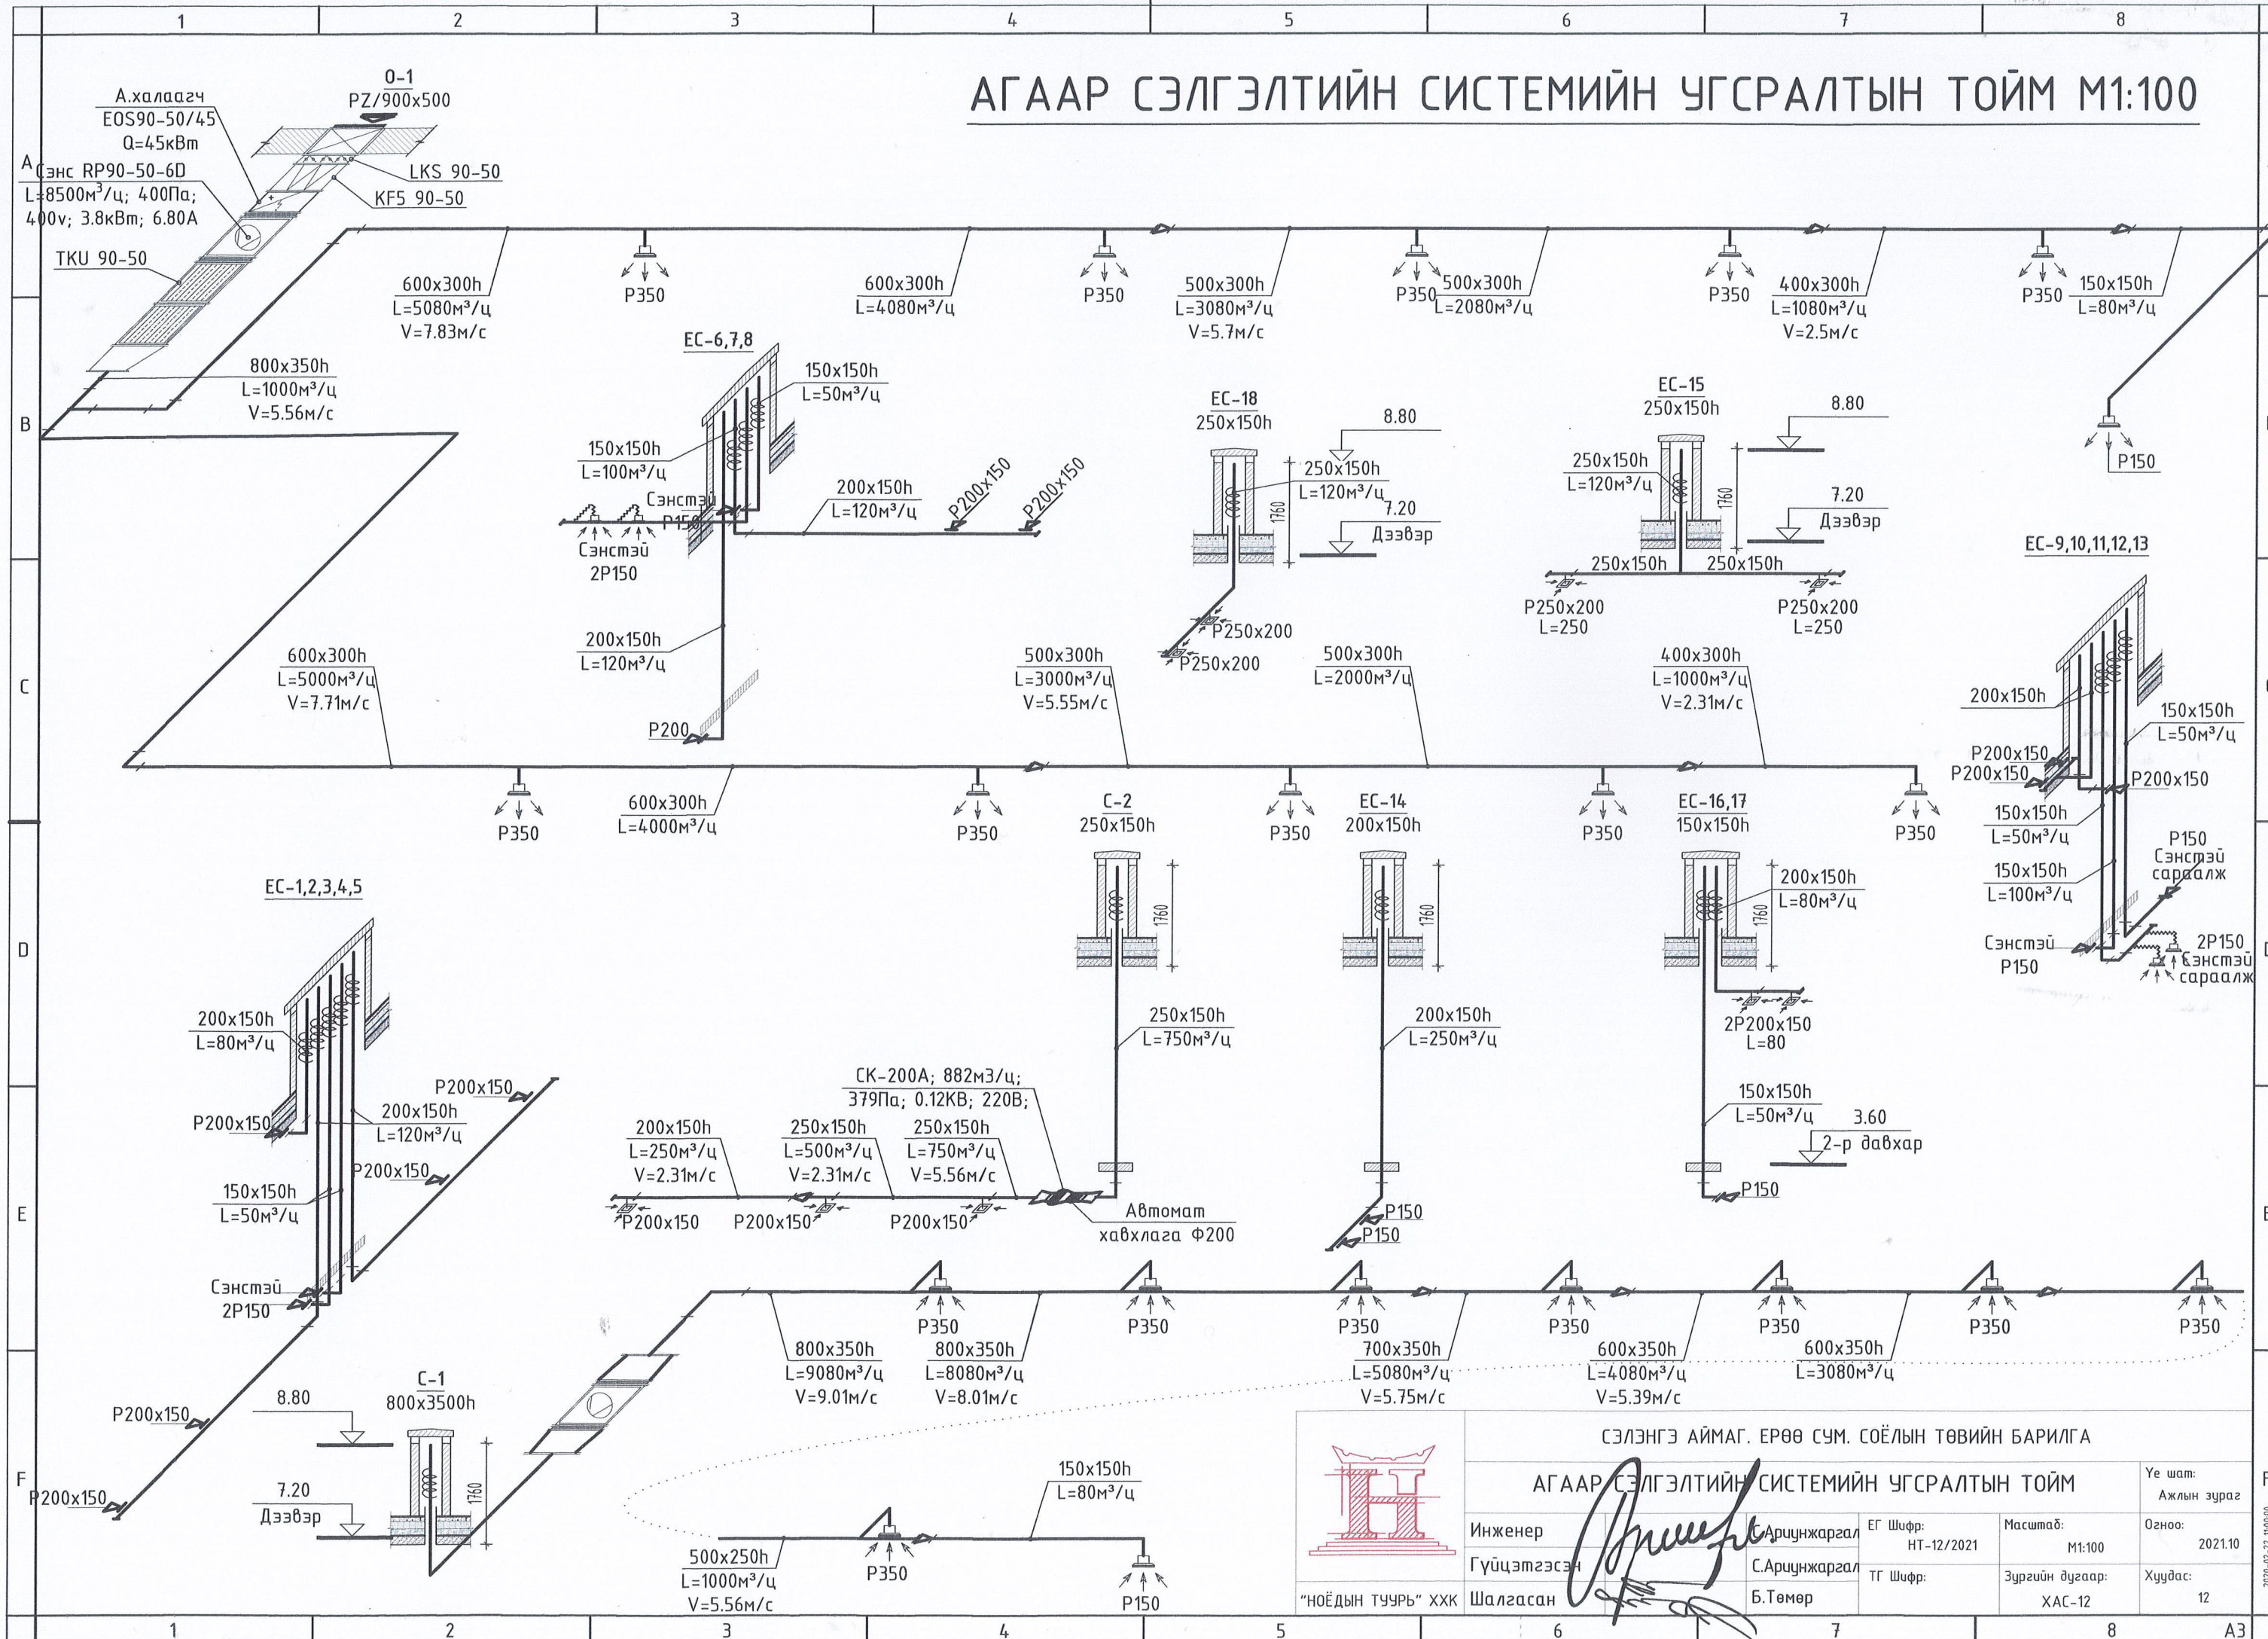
1 2 3 4 5 6 7 8

АГААР СЭЛГЭЛТИЙН СИСТЕМИЙН УГСРАЛТЫН ТОЙМ М1:100

О-1
PZ/900x500

А.халаагч
EOS90-50/45
Q=45кВт

A
Сэнс RP90-50-6D
L=8500м³/ц; 400Па;
400v; 3.8кВт; 6.80А

LKS 90-50
KF5 90-50

TKU 90-50

600x300h
L=5080м³/ц
V=7.83м/с

P350

600x300h
L=4080м³/ц

P350

500x300h
L=3080м³/ц
V=5.7м/с

P350

500x300h
L=2080м³/ц

P350

400x300h
L=1080м³/ц
V=2.5м/с

P350

150x150h
L=80м³/ц

800x350h
L=1000м³/ц
V=5.56м/с

B

EC-6,7,8

150x150h
L=50м³/ц

150x150h
L=100м³/ц

Сэнстэй
P150

Сэнстэй
2P150

200x150h
L=120м³/ц

P200x150
P200x150

EC-18
250x150h

8.80

250x150h
L=120м³/ц

7.20
Дээвэр

1760

P250x200
P250x200

EC-15
250x150h

8.80

250x150h
L=120м³/ц

1760

7.20
Дээвэр

250x150h
250x150h

P250x200
L=250

P250x200
L=250

P150

EC-9,10,11,12,13

200x150h
L=120м³/ц

P200

600x300h
L=5000м³/ц
V=7.71м/с

C

500x300h
L=3000м³/ц
V=5.55м/с

500x300h
L=2000м³/ц

400x300h
L=1000м³/ц
V=2.31м/с

200x150h

150x150h
L=50м³/ц

P200x150
P200x150
P200x150

P350

600x300h
L=4000м³/ц

P350

C-2
250x150h

P350

EC-14
200x150h

P350

EC-16,17
150x150h

P350

150x150h
L=50м³/ц

P150
Сэнстэй
сараалж

150x150h
L=100м³/ц

EC-1,2,3,4,5

1760

1760

200x150h
L=80м³/ц

1760

D

Сэнстэй
P150

2P150
Сэнстэй
сараалж

200x150h
L=80м³/ц

250x150h
L=750м³/ц

200x150h
L=250м³/ц

2P200x150
L=80

P200x150

P200x150

200x150h
L=120м³/ц

P200x150

СК-200А; 882м3/ц;
379Па; 0.12КВ; 220В;

150x150h
L=50м³/ц

3.60
2-р давхар

200x150h
L=250м³/ц
V=2.31м/с

250x150h
L=500м³/ц
V=2.31м/с

250x150h
L=750м³/ц
V=5.56м/с

150x150h
L=50м³/ц

E

P200x150
P200x150
P200x150

Автомат
хавхлага Ф200

P150
P150

P150

Сэнстэй
2P150

P350
P350
P350
P350
P350
P350
P350

800x350h
L=9080м³/ц
V=9.01м/с

800x350h
L=8080м³/ц
V=8.01м/с

700x350h
L=5080м³/ц
V=5.75м/с

600x350h
L=4080м³/ц
V=5.39м/с

600x350h
L=3080м³/ц

C-1
800x3500h

8.80

P200x150

7.20
Дээвэр

1760

F
P200x150

150x150h
L=80м³/ц

500x250h
L=1000м³/ц
V=5.56м/с

P350

P150

СЭЛЭНГЭ АЙМАГ. ЕРӨӨ СУМ. СОЁЛЫН ТӨВИЙН БАРИЛГА

АГААР СЭЛГЭЛТИЙН СИСТЕМИЙН УГСРАЛТЫН ТОЙМ

Үе шат:
Ажлын зураг

Инженер
С.Ариунжаргал

Гүйцэтгэсэн
С.Ариунжаргал

Шалгасан
Б.Төмөр

"НОЁДЫН ТУУРЬ" ХХК

ЕГ Шифр:
НТ-12/2021

ТГ Шифр:

Масштаб:
M1:100

Зургийн дугаар:
ХАС-12

Огноо:
2021.10

Хуудас:
12

1 2 3 4 5 6 7 8 A3